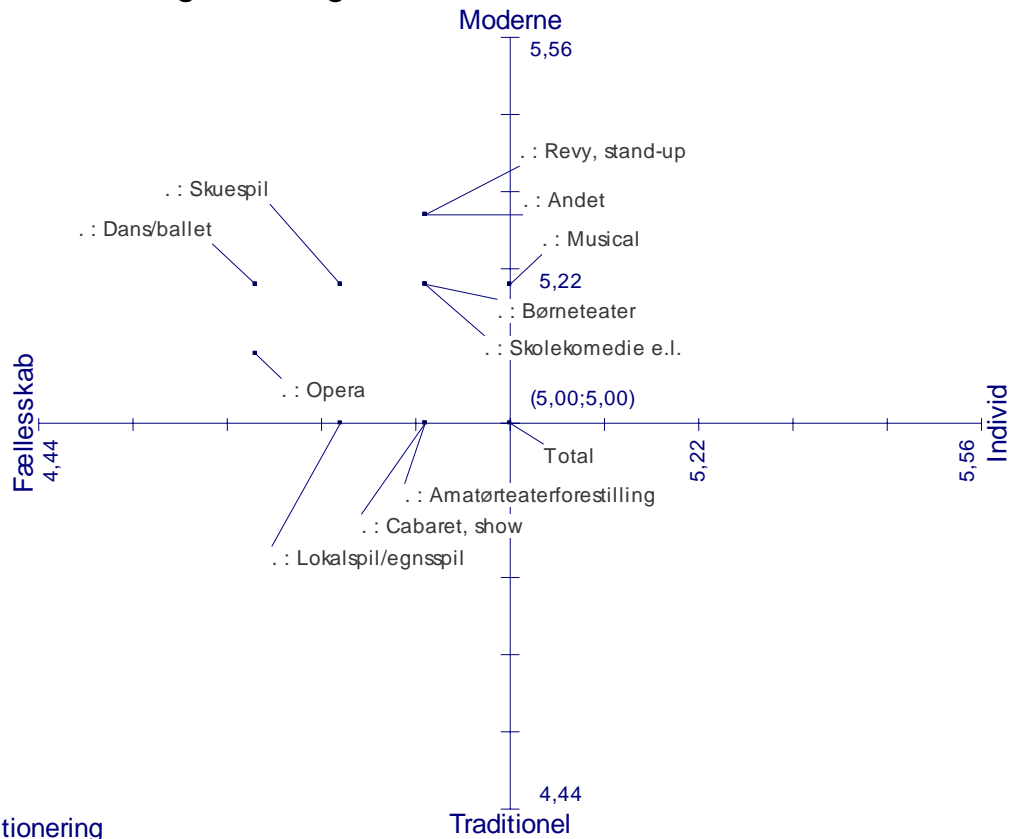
Moderne
5,56
. : Revy, stand-up
. : Skuespil
. : Andet
. : Dans/ballet
. : Musical
5,22
. : Børneteater
. : Skolekomedie e.l.
. : Opera
(5,00;5,00)
Fællesskab
4,44
Total
5,22
5,56
Individ
. : Amatørteaterforestilling
. : Cabaret, show
. : Lokalspil/egnsspil
4,44
Traditionel
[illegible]tionering